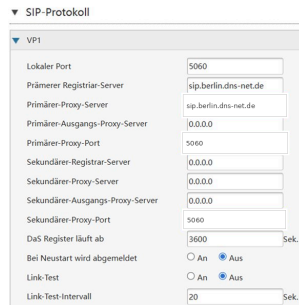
▼ SIP-Protokoll

▼ VP1

| | |
|---|---|
| Lokaler Port | 5060 |
| Prämerer Registriar-Server | sip.berlin.dns-net.de |
| Primärer-Proxy-Server | sip.berlin.dns-net.de |
| Primärer-Ausgangs-Proxy-Server | 0.0.0.0 |
| Primärer-Proxy-Port | 5060 |
| Sekundärer-Registrar-Server | 0.0.0.0 |
| Sekundärer-Proxy-Server | 0.0.0.0 |
| Sekundärer-Ausgangs-Proxy-Server | 0.0.0.0 |
| Sekundärer-Proxy-Port | 5060 |
| DaS Register läuft ab | 3600 Sek. |
| Bei Neustart wird abgemeldet | An Aus |
| Link-Test | An Aus |
| Link-Test-Intervall | 20 Sek. |